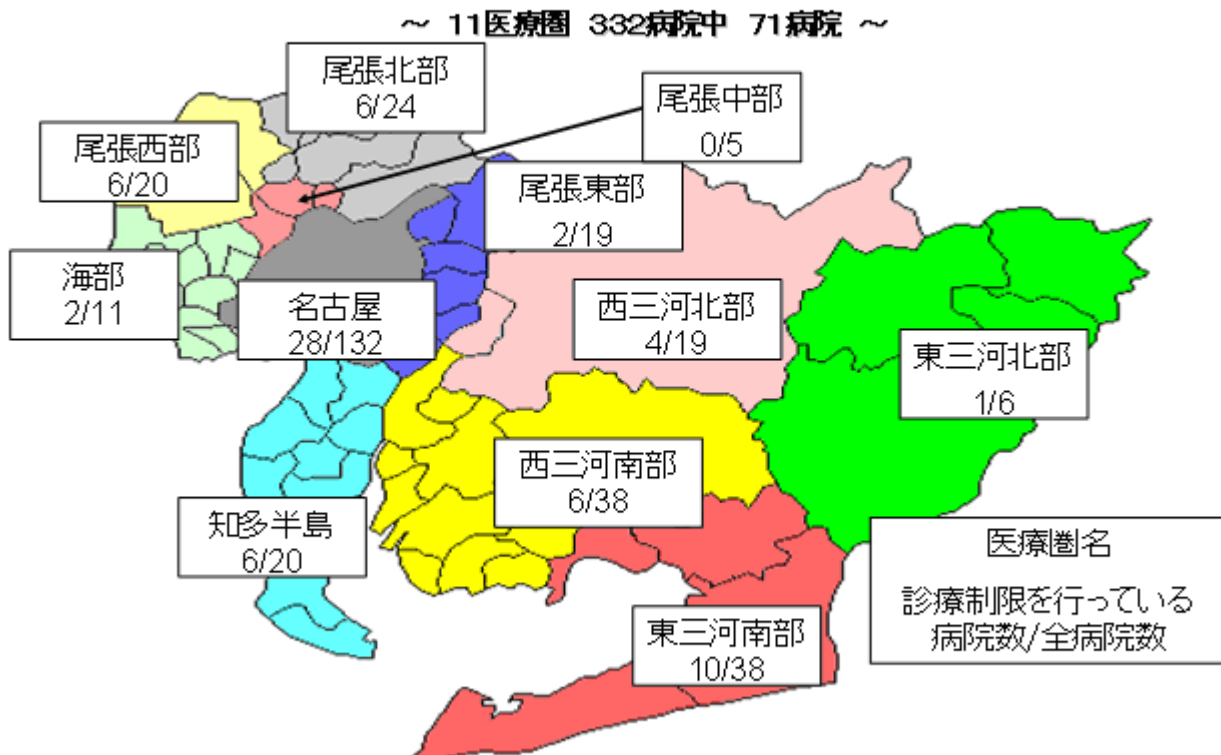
～ 11医療圏 332病院中 71病院 ～

尾張北部
6/24

尾張中部
0/5

尾張西部
6/20

尾張東部
2/19

海部
2/11

名古屋
28/132

西三河北部
4/19

東三河北部
1/6

西三河南部
6/38

知多半島
6/20

医療圏名

診療制限を行っている病院数/全病院数

東三河南部
10/38